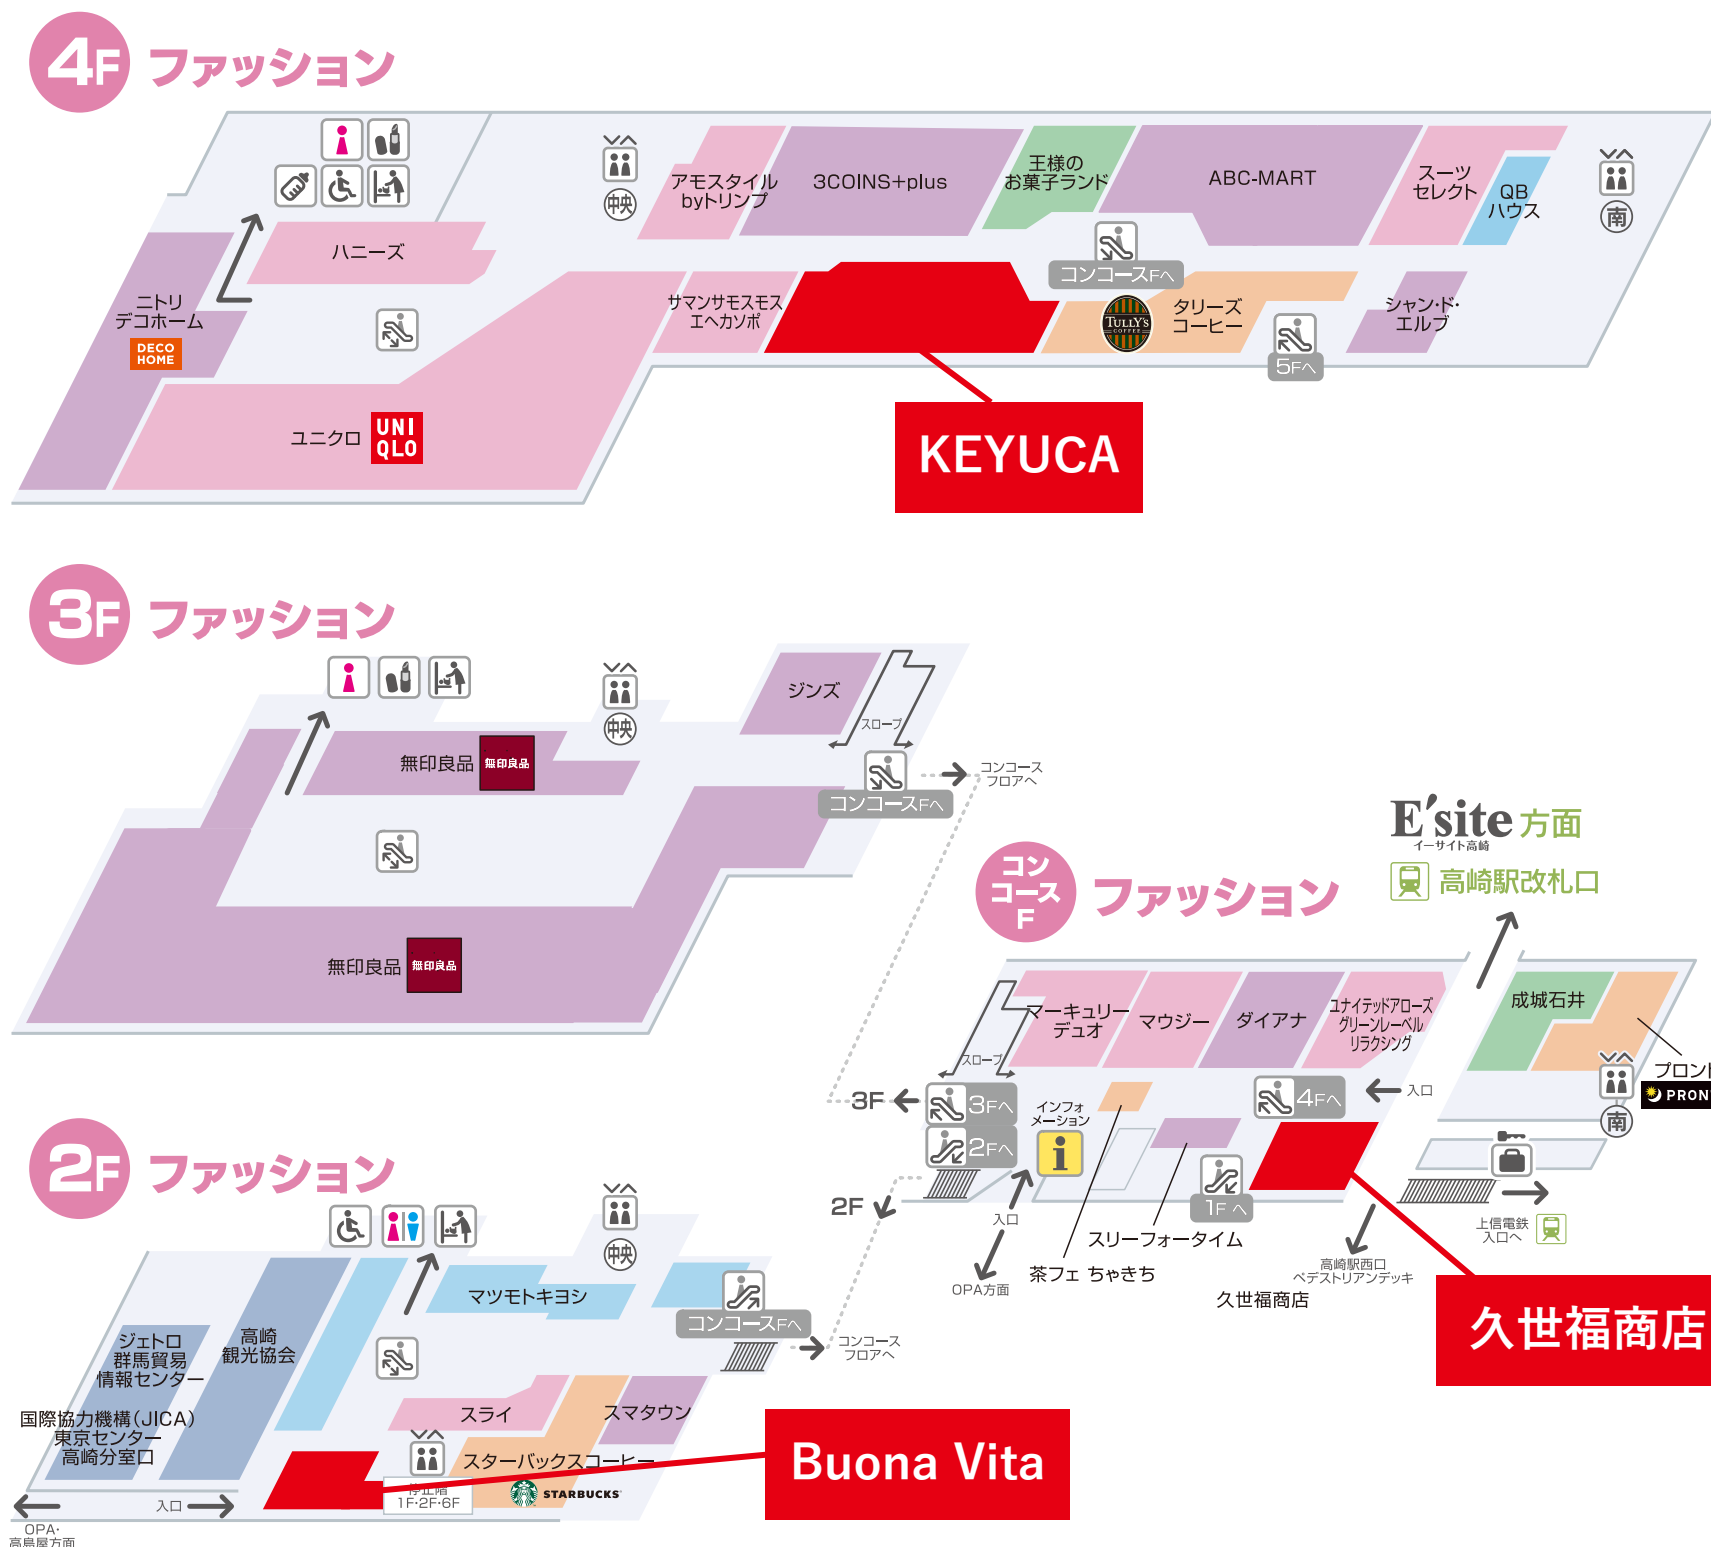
4F ファッション

中央

アモスタイル byトリンプ
3COINS+plus
王様の お菓子ランド
ABC-MART
スーツ セレクト
QB ハウス
南
ハニーズ
ニトリ デコホーム
DECO HOME
サマンサモスモス エヘカソポ
コンコースFへ
TULLY'S COFFEE
タリーズ コーヒー
シャンド・エルブ
5Fへ
ユニクロ
UNI QLO
KEYUCA

3F ファッション

中央
ジンズ
スロープ
無印良品
無印良品
コンコースFへ
コンコース フロアへ
無印良品
無印良品

E'site 方面
イーサイト高崎
高崎駅改札口

コン コース F ファッション

マーキュリー デュオ
マウジー
ダイアナ
ユナイテッドアローズ グリーンレーベル リラクシング
成城石井
プロント
PRONTO
スロープ
3F
3Fへ
2Fへ
インフォ メーション
4Fへ
入口
南
2F
入口
1Fへ
スリーフォータイム
OPA方面
茶フェ ちゃきち
高崎駅西口 ペデストリアンデッキ
上信電鉄 入口へ
久世福商店
久世福商店

2F ファッション

中央
マツモトキヨシ
コンコースFへ
コンコース フロアへ
ジェトロ 群馬貿易 情報センター
高崎 観光協会
国際協力機構(JICA) 東京センター 高崎分室口
スライ
スマタウン
スターバックスコーヒー
STARBUCKS
停止階 1F・2F・6F
入口
OPA・高島屋方面
Buona Vita